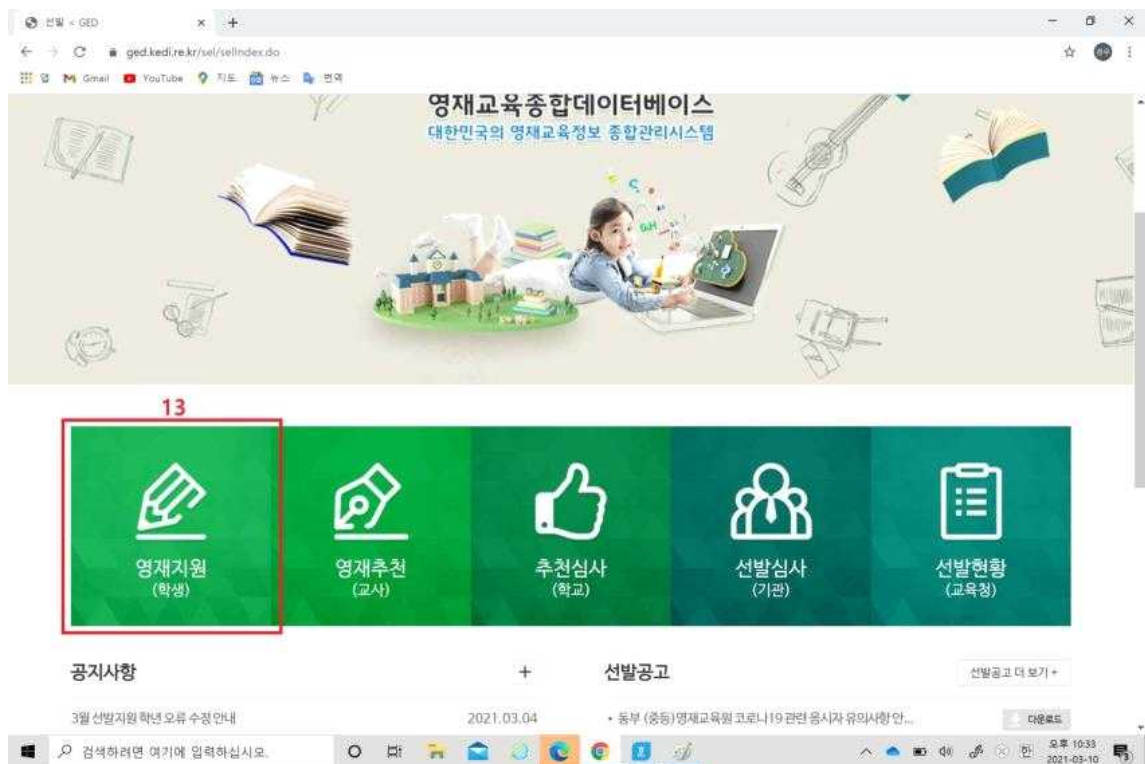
선발 < GED
ged.kedi.re.kr/sel/selIndex.do
앱 Gmail YouTube 지도 뉴스 번역

영재교육종합데이터베이스
대한민국의 영재교육정보 종합관리시스템

13

영재지원
(학생)

영재추천
(교사)

추천심사
(학교)

선발심사
(기관)

선발현황
(교육청)

공지사항 +

3월 선발지원 학년 오류 수정 안내 2021.03.04

선발공고

선발공고 더 보기 +

• 동부 (중등)영재교육원 코로나19 관련 응시자 유의사항 안...

다운로드

검색하려면 여기에 입력하십시오.

오후 10:33
2021-03-10